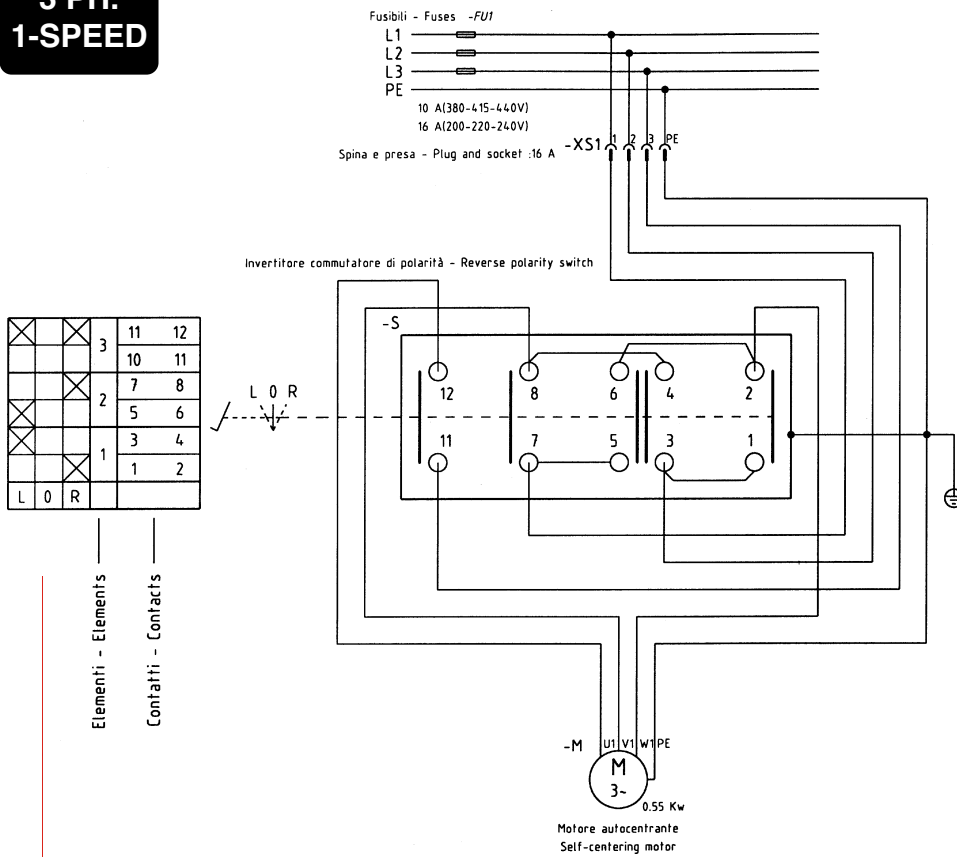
3 PH.
1-SPEED

Fusibili - Fuses -FU1
L1
L2
L3
PE
10 A(380-415-440V)
16 A(200-220-240V)
Spina e presa - Plug and socket :16 A
-XS1 1 2 3 PE

Invertitore commutatore di polarità - Reverse polarity switch

-S
12 8 6 4 2
11 7 5 3 1

L 0 R

|  |  |  |  |  |  |
|---|---|---|---|---|---|
| ☒ |  | ☒ | 3 | 11 | 12 |
|  |  |  |  | 10 | 11 |
|  |  | ☒ | 2 | 7 | 8 |
| ☒ |  |  |  | 5 | 6 |
| ☒ |  |  | 1 | 3 | 4 |
|  |  | ☒ |  | 1 | 2 |
| L | 0 | R |  |  |  |

Elementi - Elements
Contatti - Contacts

-M
U1 V1 W1 PE
M
3~
0.55 Kw
Motore autocentrante
Self-centering motor